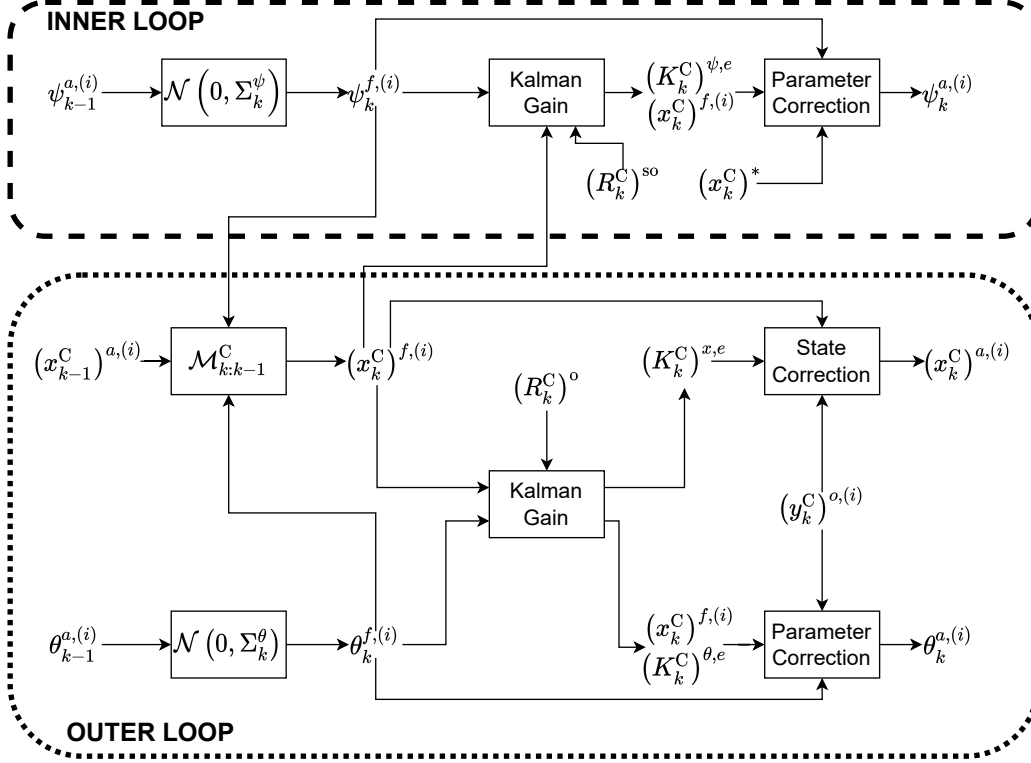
INNER LOOP

$\psi_{k-1}^{a,(i)}$

$\mathcal{N}\left(0, \Sigma_k^{\psi}\right)$

$\psi_k^{f,(i)}$

Kalman Gain

$\left(K_k^{\mathrm{C}}\right)^{\psi,e}$

$\left(x_k^{\mathrm{C}}\right)^{f,(i)}$

Parameter Correction

$\psi_k^{a,(i)}$

$\left(R_k^{\mathrm{C}}\right)^{\mathrm{so}}$

$\left(x_k^{\mathrm{C}}\right)^{*}$

$\left(x_{k-1}^{\mathrm{C}}\right)^{a,(i)}$

$\mathcal{M}_{k:k-1}^{\mathrm{C}}$

$\left(x_k^{\mathrm{C}}\right)^{f,(i)}$

$\left(K_k^{\mathrm{C}}\right)^{x,e}$

State Correction

$\left(x_k^{\mathrm{C}}\right)^{a,(i)}$

$\left(R_k^{\mathrm{C}}\right)^{\mathrm{o}}$

Kalman Gain

$\left(y_k^{\mathrm{C}}\right)^{o,(i)}$

$\theta_{k-1}^{a,(i)}$

$\mathcal{N}\left(0, \Sigma_k^{\theta}\right)$

$\theta_k^{f,(i)}$

$\left(x_k^{\mathrm{C}}\right)^{f,(i)}$

$\left(K_k^{\mathrm{C}}\right)^{\theta,e}$

Parameter Correction

$\theta_k^{a,(i)}$

OUTER LOOP